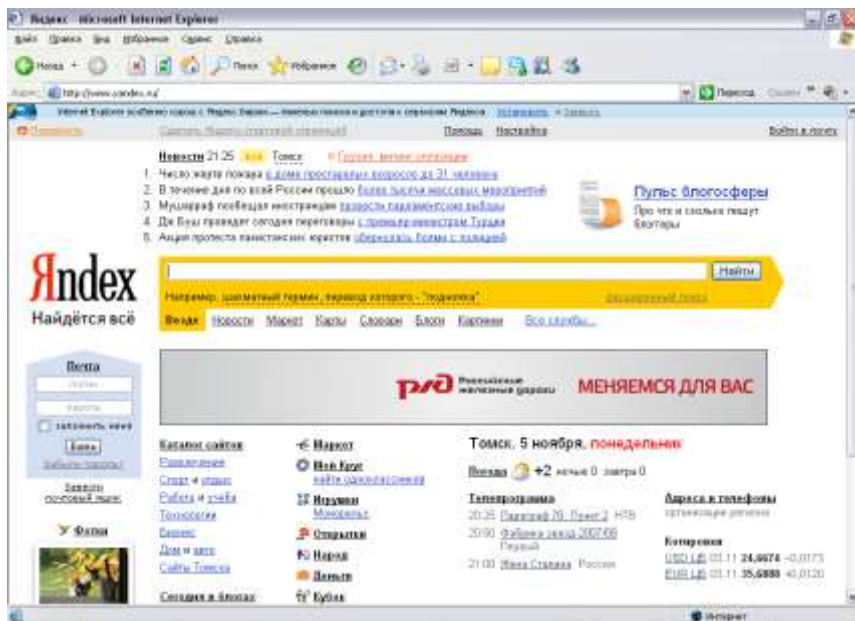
Яндекс - Microsoft Internet Explorer

Файл Правка Вид Избранное Сервис Справка

Назад Поиск Избранное

Адрес http://www.yandex.ru/ Переход Ссылки

Internet Explorer особенно хорош с Яндекс.Баром — панелью поиска и доступа к сервисам Яндекса. Установить

Сделать Яндекс стартовой страницей Помощь Настройка Войти в почту

Новости 21:25 Томск

1. Число жертв пожара в доме престарелых возросло до 31 человека
2. В течение дня по всей России прошло более тысячи массовых мероприятий
3. Мушарраф пообещал иностранцам провести парламентские выборы
4. Дж.Буш проведет сегодня переговоры с премьер-министром Турции
5. Акция протеста пакистанских юристов обернулась боями с полицией

Пульс блогосферы
Про что и сколько пишут блоггеры

Яndex
Найдётся всё

Найти

Например, шахматный термин, перевод которого - "подножка"

Везде Новости Маркет Карты Словари Блоги Картинки Все службы...

Почта
логин
пароль
запомнить меня
Войти
Забыли пароль?
Завести почтовый ящик

Фотки

РЖД Российские железные дороги МЕНЯЕМСЯ ДЛЯ ВАС

Каталог сайтов
Развлечения
Спорт и отдых
Работа и учеба
Технологии
Бизнес
Дом и авто
Сайты Томска

Сегодня в блогах

Маркет
Мой Круг
найти одноклассника
Игрушки
Монополия
Открытки
Народ
Деньги
Кубок

Томск, 5 ноября, понедельник

Погода +2 ночью 0 завтра 0

Телепрограмма
20:35 Параграф 78. Пункт 2 НТВ
20:50 Фабрика звезд 2007-08 Первый
21:00 Жена Сталина Россия

Адреса и телефоны
организации регионов

Котировки
USD ЦБ 03.11 24,6674 -0,0173
EUR ЦБ 03.11 35,6888 +0,0120

Интернет